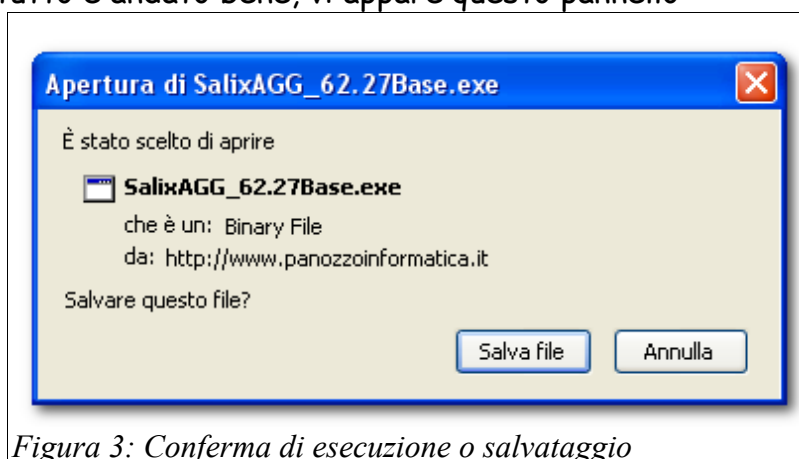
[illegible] è andato bene, vi appare questo pannello

Apertura di SalixAGG_62.27Base.exe

È stato scelto di aprire

SalixAGG_62.27Base.exe
che è un: Binary File
da: http://www.panozzoinformatica.it

Salvare questo file?

Salva file
Annulla

Figura 3: Conferma di esecuzione o salvataggio